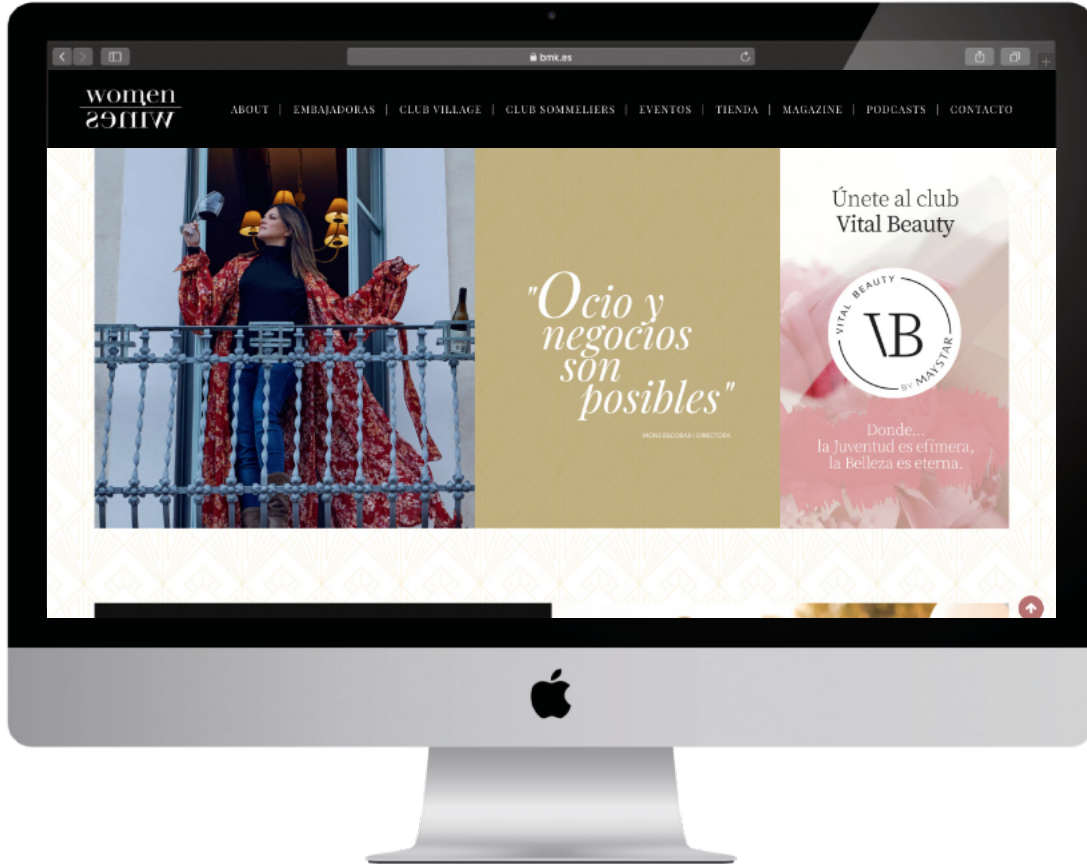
bmk.es

women
wines

ABOUT | EMBAJADORAS | CLUB VILLAGE | CLUB SOMMELIERS | EVENTOS | TIENDA | MAGAZINE | PODCASTS | CONTACTO

"Ocio y negocios son posibles"

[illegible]

Únete al club
Vital Beauty

VITAL BEAUTY
VB
BY MAYSTAR

Donde...
la Juventud es efímera,
la Belleza es eterna.